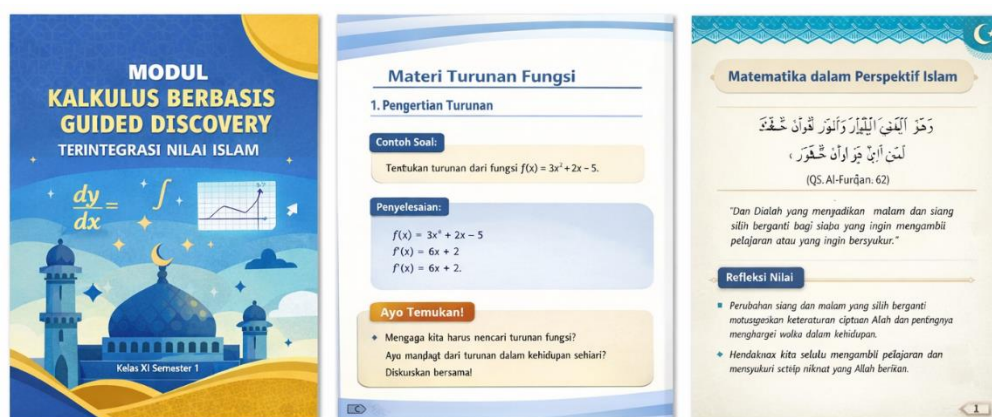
MODUL
KALKULUS BERBASIS GUIDED DISCOVERY
TERINTEGRASI NILAI ISLAM

$\frac{dy}{dx}=$ $\int$

Kelas XI Semester 1

Materi Turunan Fungsi

1. Pengertian Turunan

Contoh Soal:

Tentukan turunan dari fungsi $f(x) = 3x^2 + 2x - 5$.

Penyelesaian:

$f(x) = 3x^2 + 2x - 5$
$f'(x) = 6x + 2$
$f'(x) = 6x + 2.$

Ayo Temukan!

Mengaga kita harus nencari turunan fungsi?
Ayo mandagt dari turunan dalam kehidupan sehiari?
Diskuiskan bersama!

Matematika dalam Perspektif Islam

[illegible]

(QS. Al-Furqān: 62)

"Dan Dialah yang menjadikan malam dan siang silih berganti bagi siaba yang ingin mengambil pelajaran atau yang ingin bersyukur."

Refleksi Nilai

Perubahan siang dan malam yang silih berganti motusgeskan keteraturan ciptaan Alah dan pentingnya menghargei wolka dalam kehidupan.

Hendaknax kita selulu mengambli pelajaran dan mensyukuri setiep niknat yang Allah berikan.

1